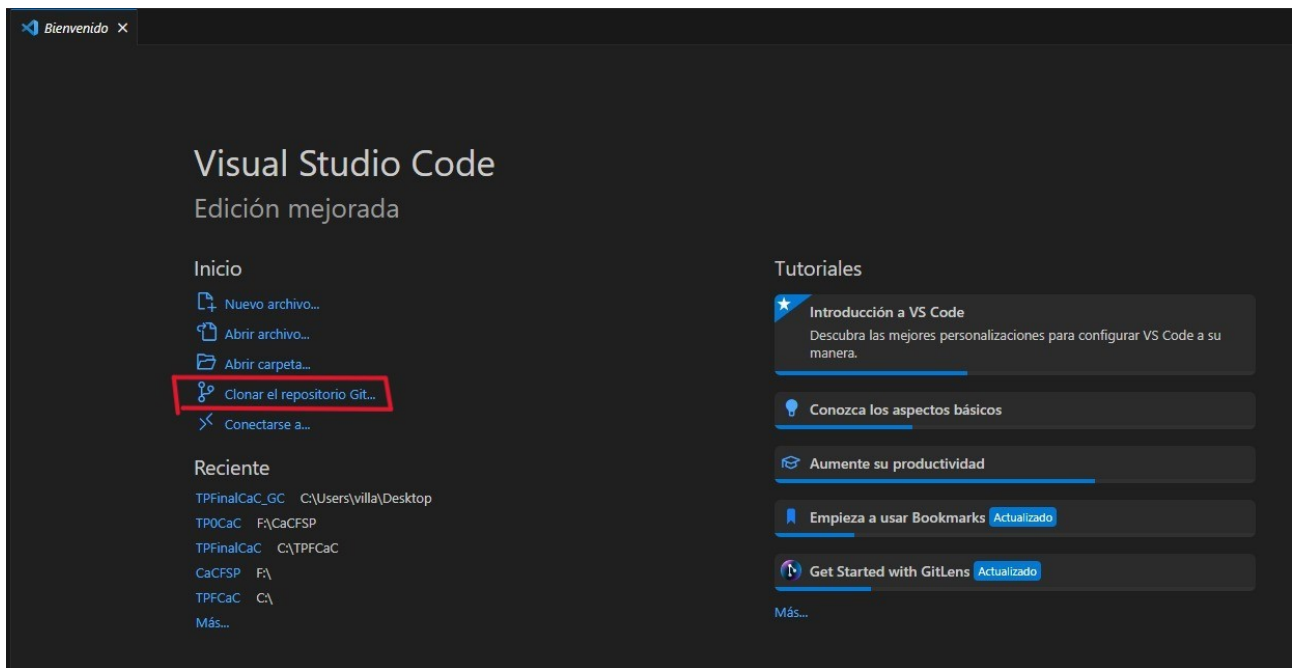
Bienvenido ×

Visual Studio Code
Edición mejorada

Inicio
Nuevo archivo...
Abrir archivo...
Abrir carpeta...
Clonar el repositorio Git...
Conectarse a...

Reciente
TPFinalCaC_GC C:\Users\villa\Desktop
TP0CaC F:\CaCFSP
TPFinalCaC C:\TPFCaC
CaCFSP F:\
TPFCaC C:\
Más...

Tutoriales
Introducción a VS Code
Descubra las mejores personalizaciones para configurar VS Code a su manera.
Conozca los aspectos básicos
Aumente su productividad
Empieza a usar Bookmarks Actualizado
Get Started with GitLens Actualizado
Más...